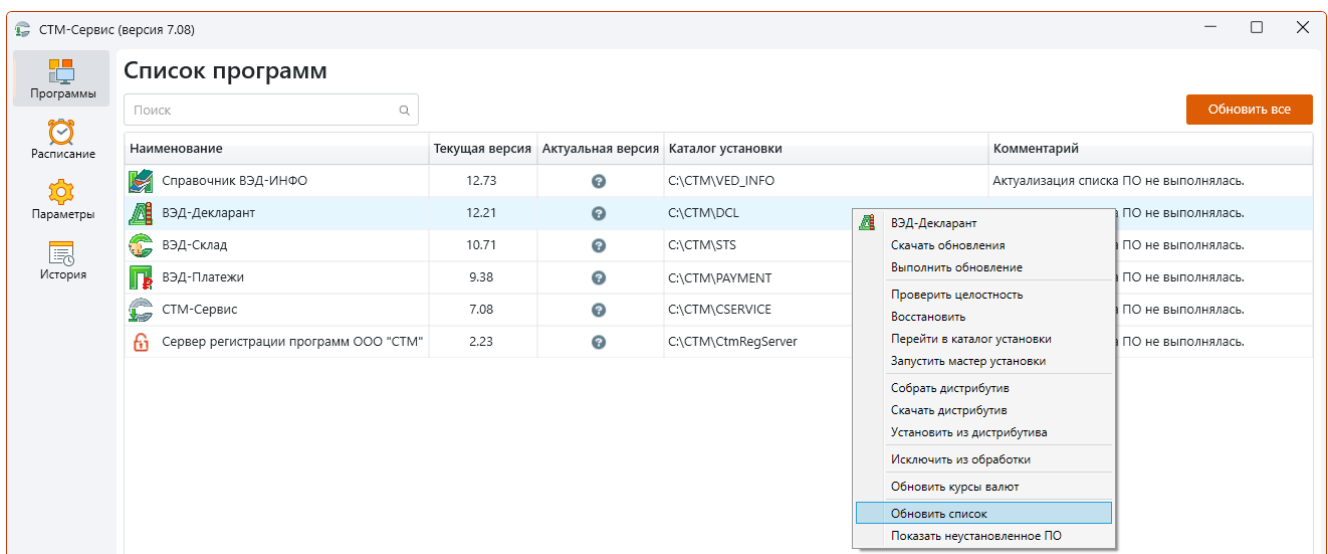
СТМ-Сервис (версия 7.08)

Программы
Расписание
Параметры
История

Список программ

Поиск

Обновить все

| Наименование | Текущая версия | Актуальная версия | Каталог установки | Комментарий |
|---|---|---|---|---|
| Справочник ВЭД-ИНФО | 12.73 | ? | C:\CTM\VED_INFO | Актуализация списка ПО не выполнялась. |
| ВЭД-Декларант | 12.21 | ? | C:\CTM\DCL | ПО не выполнялась. |
| ВЭД-Склад | 10.71 | ? | C:\CTM\STS | ПО не выполнялась. |
| ВЭД-Платежи | 9.38 | ? | C:\CTM\PAYMENT | ПО не выполнялась. |
| СТМ-Сервис | 7.08 | ? | C:\CTM\CSERVICE | ПО не выполнялась. |
| Сервер регистрации программ ООО "СТМ" | 2.23 | ? | C:\CTM\CtmRegServer | ПО не выполнялась. |

ВЭД-Декларант
Скачать обновления
Выполнить обновление
Проверить целостность
Восстановить
Перейти в каталог установки
Запустить мастер установки
Собрать дистрибутив
Скачать дистрибутив
Установить из дистрибутива
Исключить из обработки
Обновить курсы валют
Обновить список
Показать неустановленное ПО